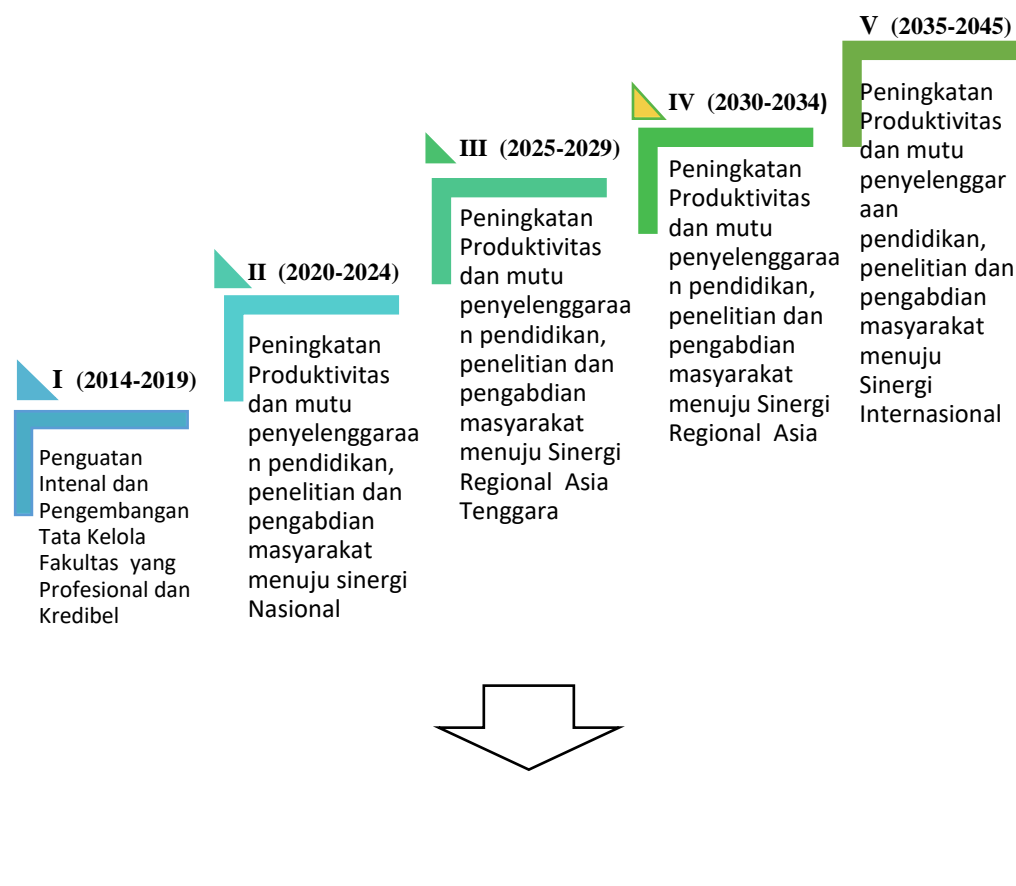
I (2014-2019)

Penguatan Intenal dan Pengembangan Tata Kelola Fakultas yang Profesional dan Kredibel

II (2020-2024)

Peningkatan Produktivitas dan mutu penyelenggaraan pendidikan, penelitian dan pengabdian masyarakat menuju sinergi Nasional

III (2025-2029)

Peningkatan Produktivitas dan mutu penyelenggaraan pendidikan, penelitian dan pengabdian masyarakat menuju Sinergi Regional Asia Tenggara

IV (2030-2034)

Peningkatan Produktivitas dan mutu penyelenggaraan pendidikan, penelitian dan pengabdian masyarakat menuju Sinergi Regional Asia

V (2035-2045)

Peningkatan Produktivitas dan mutu penyelenggaraan pendidikan, penelitian dan pengabdian masyarakat menuju Sinergi Internasional